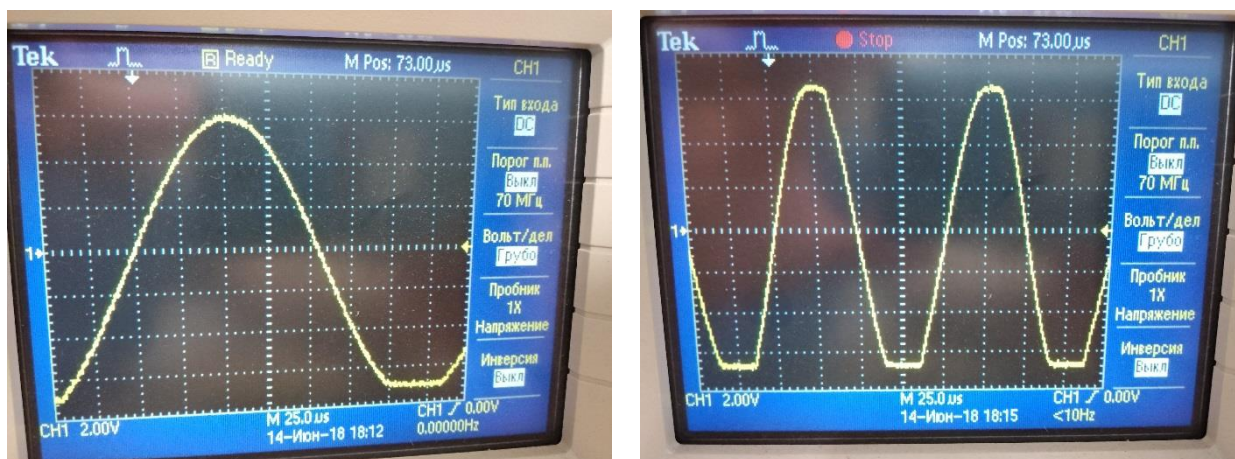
Tek R Ready M Pos: 73.00µs CH1

Тип входа
DC

Порог п.п.
Выкл
70 МГц

Вольт/дел
Грубо

Пробник
1X
Напряжение

Инверсия
Выкл

1

CH1 2.00V M 25.0µs CH1 ╱ 0.00V
14-Июн-18 18:12 0.00000Hz

Tek Stop M Pos: 73.00µs CH1

Тип входа
DC

Порог п.п.
Выкл
70 МГц

Вольт/дел
Грубо

Пробник
1X
Напряжение

Инверсия
Выкл

1

CH1 2.00V M 25.0µs CH1 ╱ 0.00V
14-Июн-18 18:15 <10Hz